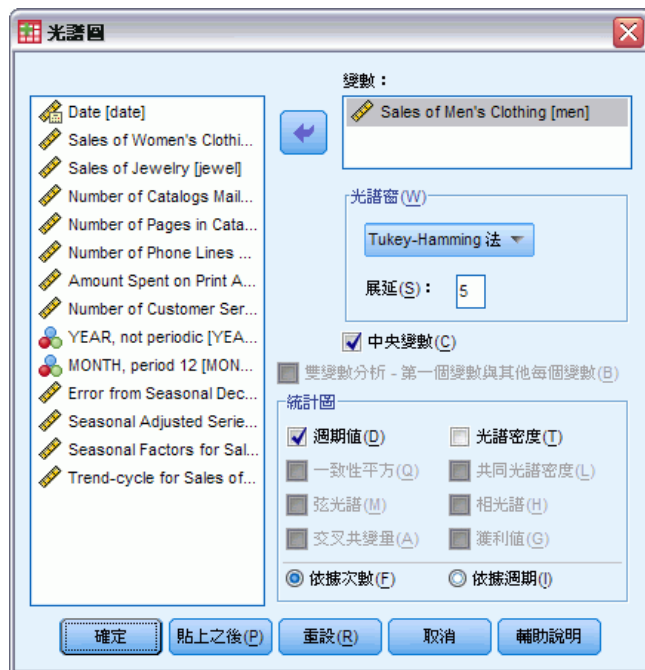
光譜圖

Date [date]
Sales of Women's Clothi...
Sales of Jewelry [jewel]
Number of Catalogs Mail...
Number of Pages in Cata...
Number of Phone Lines ...
Amount Spent on Print A...
Number of Customer Ser...
YEAR, not periodic [YEA...
MONTH, period 12 [MON...
Error from Seasonal Dec...
Seasonal Adjusted Serie...
Seasonal Factors for Sal...
Trend-cycle for Sales of...

變數：
Sales of Men's Clothing [men]

光譜窗(W)
Tukey-Hamming 法
展延(S)： 5

中央變數(C)
雙變數分析 - 第一個變數與其他每個變數(B)

統計圖
週期值(D)
光譜密度(T)
一致性平方(Q)
共同光譜密度(L)
弦光譜(M)
相光譜(H)
交叉共變量(A)
增益值(G)
依據次數(F)
依據週期(I)

確定
貼上之後(P)
重設(R)
取消
輔助說明